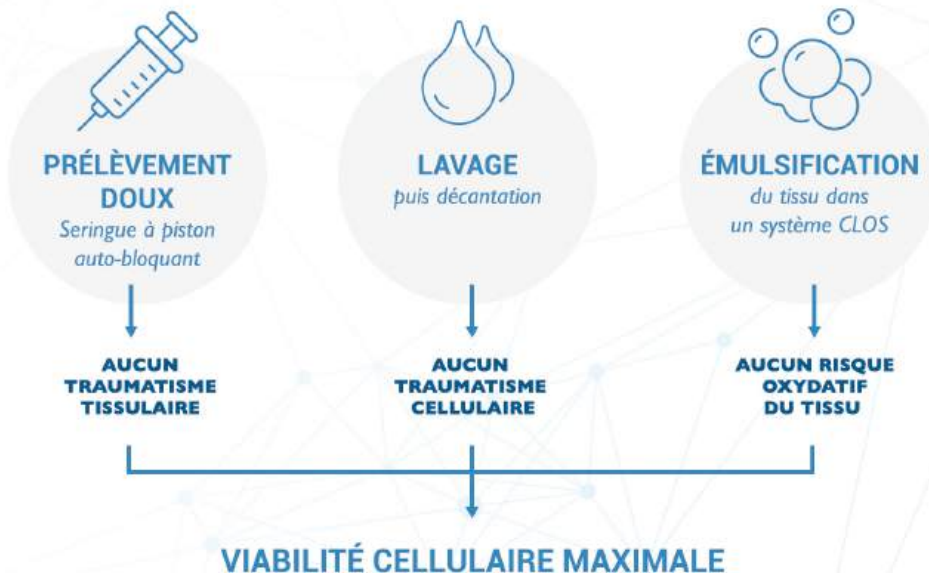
PRÉLÈVEMENT DOUX
Seringue à piston auto-bloquant

AUCUN TRAUMATISME TISSULAIRE

LAVAGE
puis décantation

AUCUN TRAUMATISME CELLULAIRE

ÉMULSIFICATION
du tissu dans un système CLOS

AUCUN RISQUE OXYDATIF DU TISSU

VIABILITÉ CELLULAIRE MAXIMALE